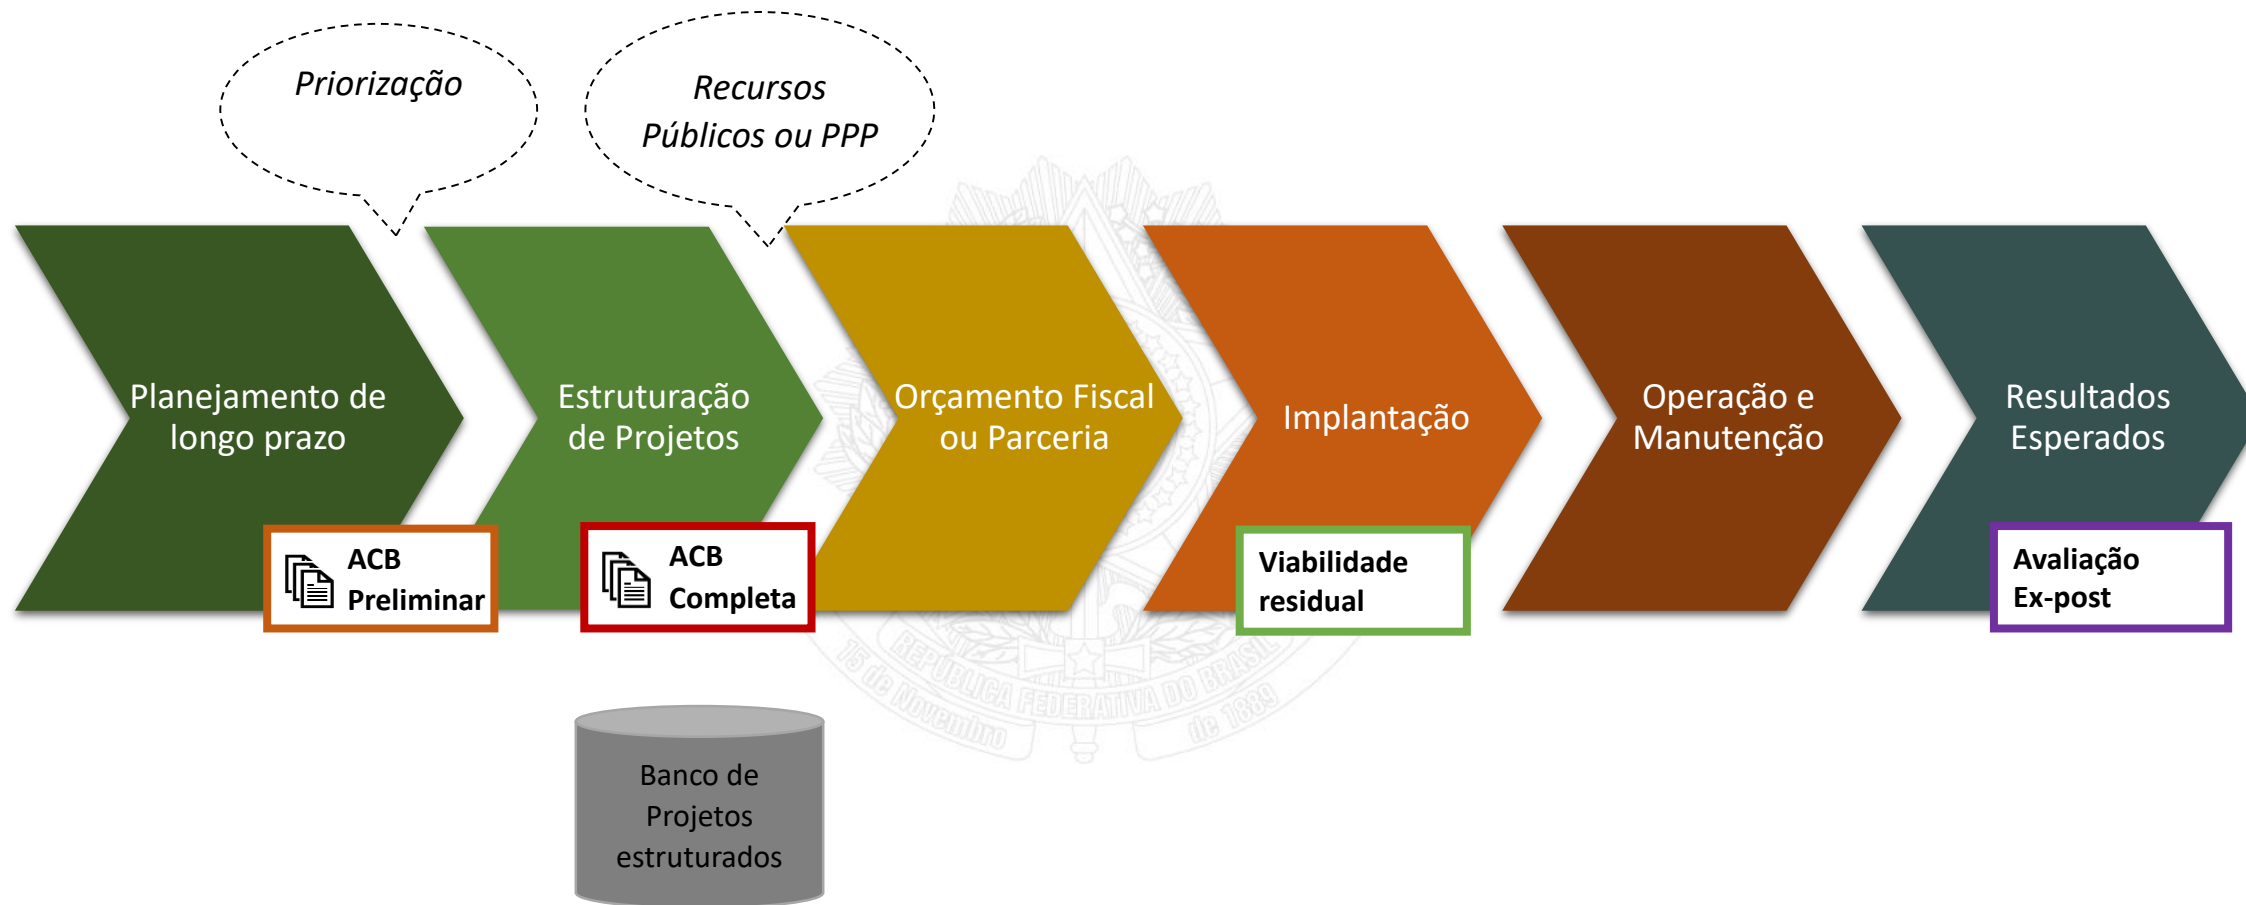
*Priorização*

*Recursos Públicos ou PPP*

Planejamento de longo prazo

Estruturação de Projetos

Orçamento Fiscal ou Parceria

Implantação

Operação e Manutenção

Resultados Esperados

**ACB Preliminar**

**ACB Completa**

**Viabilidade residual**

**Avaliação Ex-post**

Banco de Projetos estruturados

REPÚBLICA FEDERATIVA DO BRASIL
15 de Novembro de 1889